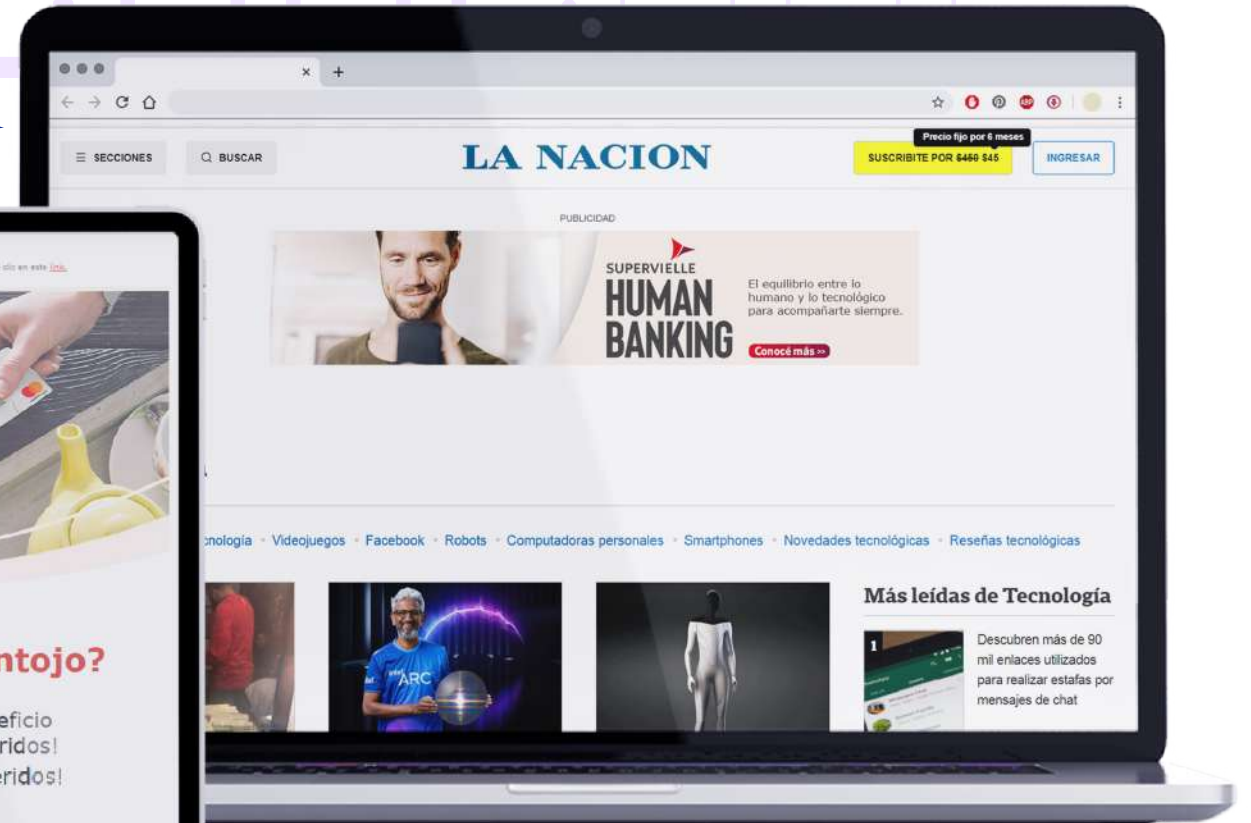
≡ SECCIONES

BUSCAR

LA NACION

Precio fijo por 6 meses

SUSCRIBITE POR $450 $45

INGRESAR

PUBLICIDAD

SUPERVIELLE
HUMAN BANKING

El equilibrio entre lo humano y lo tecnológico para acompañarte siempre.

Conocé más »

clic en este link.

cnología · Videojuegos · Facebook · Robots · Computadoras personales · Smartphones · Novedades tecnológicas · Reseñas tecnológicas

Más leídas de Tecnología

1

Descubren más de 90 mil enlaces utilizados para realizar estafas por mensajes de chat

ARC

ntojo?

eficio
ridos!
eridos!